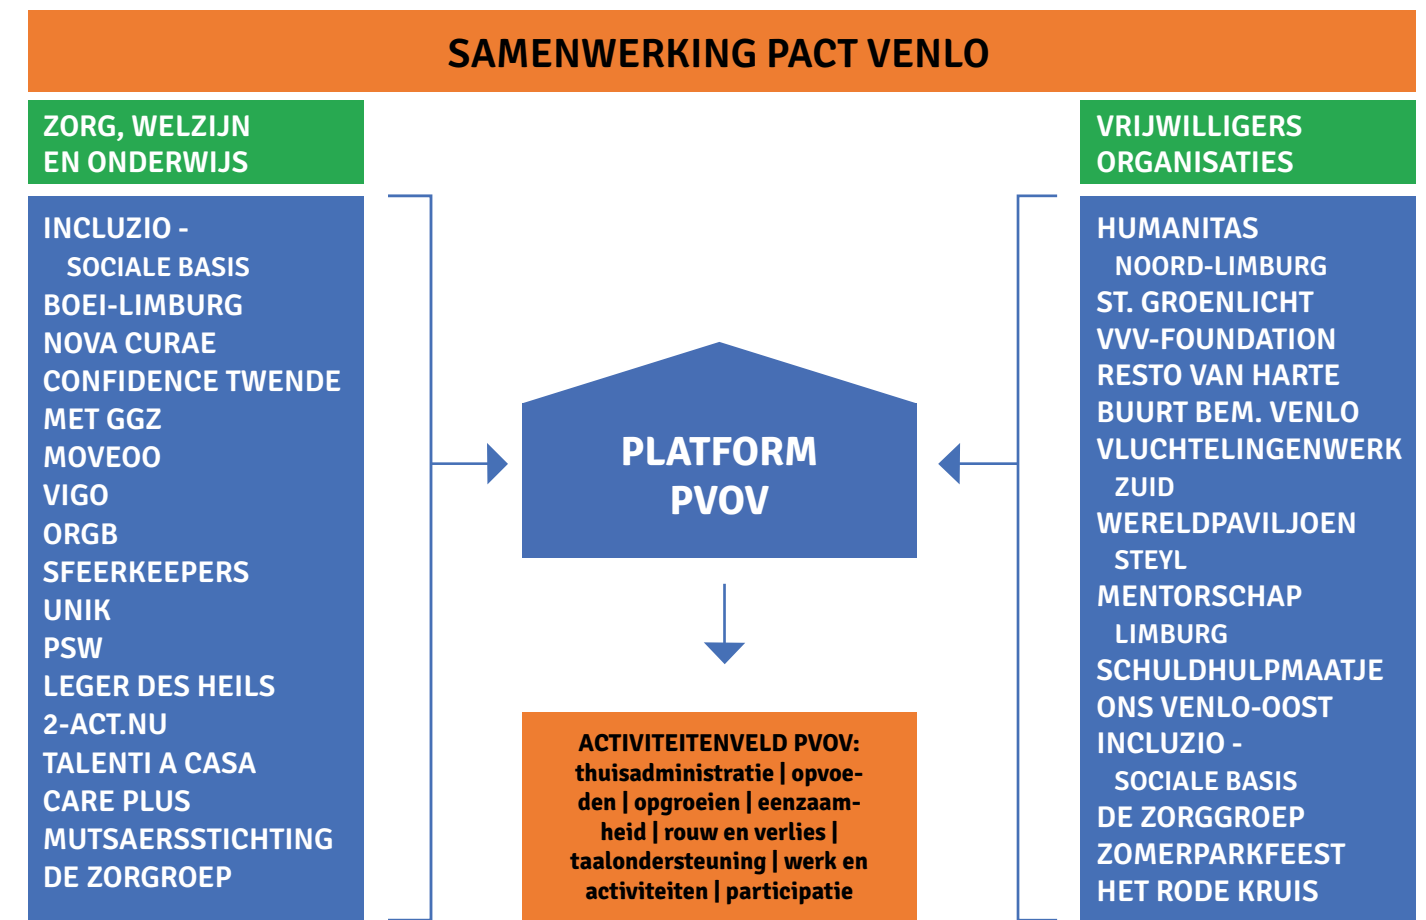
SAMENWERKING PACT VENLO

ZORG, WELZIJN EN ONDERWIJS

INCLUZIO - SOCIALE BASIS
BOEI-LIMBURG
NOVA CURAE
CONFIDENCE TWENDE
MET GGZ
MOVEOO
VIGO
ORGB
SFEERKEEPERS
UNIK
PSW
LEGER DES HEILS
2-ACT.NU
TALENTI A CASA
CARE PLUS
MUTSAERSSTICHTING
DE ZORGROEP

PLATFORM PVOV

ACTIVITEITENVELD PVOV: thuisadministratie | opvoeden | opgroeien | eenzaamheid | rouw en verlies | taalondersteuning | werk en activiteiten | participatie

VRIJWILLIGERS ORGANISATIES

HUMANITAS NOORD-LIMBURG
ST. GROENLICHT
VVV-FOUNDATION
RESTO VAN HARTE
BUURT BEM. VENLO
VLUCHTELINGENWERK ZUID
WERELDPAVILJOEN STEYL
MENTORSCHAP LIMBURG
SCHULDHULPMAATJE
ONS VENLO-OOST
INCLUZIO - SOCIALE BASIS
DE ZORGGROEP
ZOMERPARKFEEST
HET RODE KRUIS